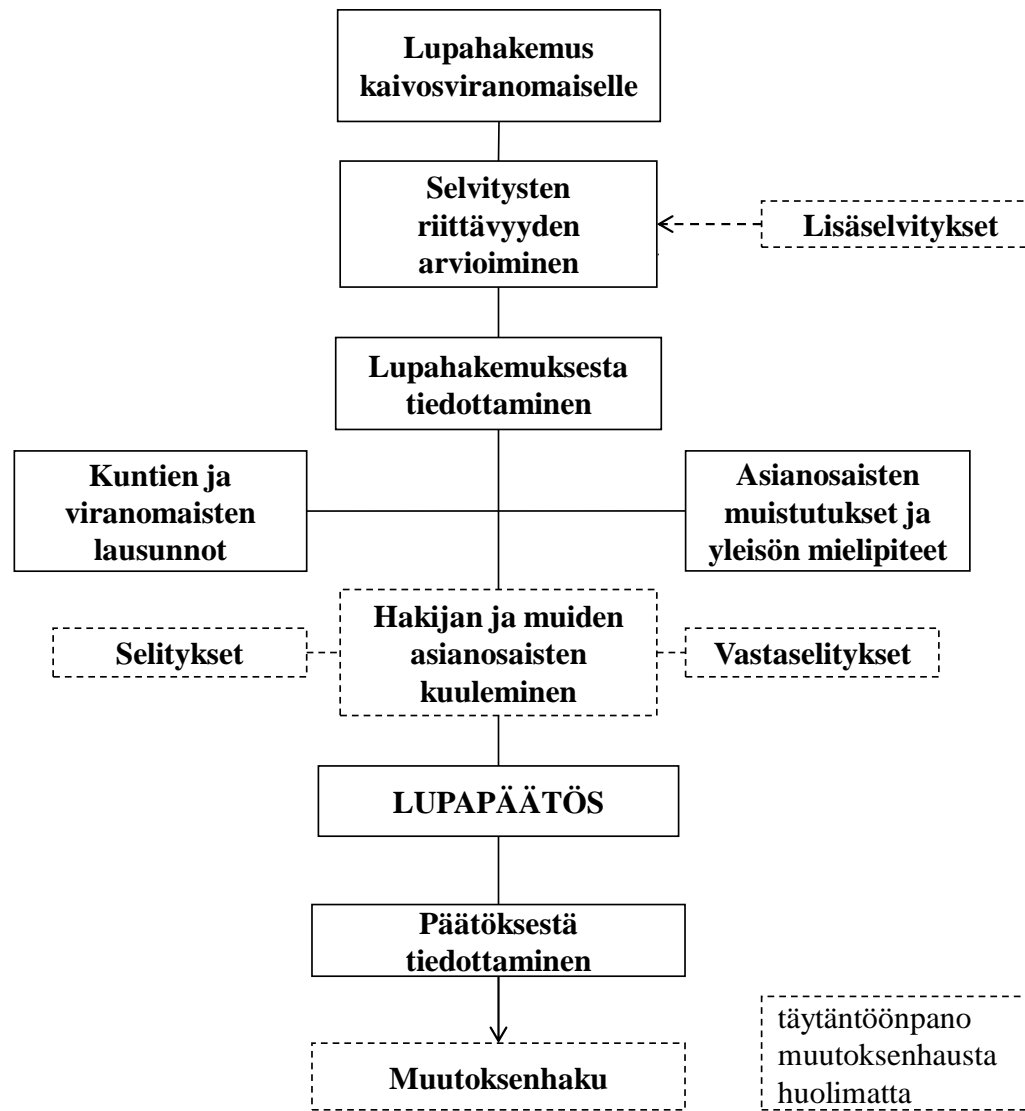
Lupahakemus kaivosviranomaiselle

Selvitysten riittävyyden arvioiminen

Lisäselvitykset

Lupahakemuksesta tiedottaminen

Kuntien ja viranomaisten lausunnot

Asianosaisten muistutukset ja yleisön mielipiteet

Selitykset

Hakijan ja muiden asianosaisten kuuleminen

Vastaselitykset

LUPAPÄÄTÖS

Päätöksestä tiedottaminen

Muutoksenhaku

täytäntöönpano muutoksenhausta huolimatta